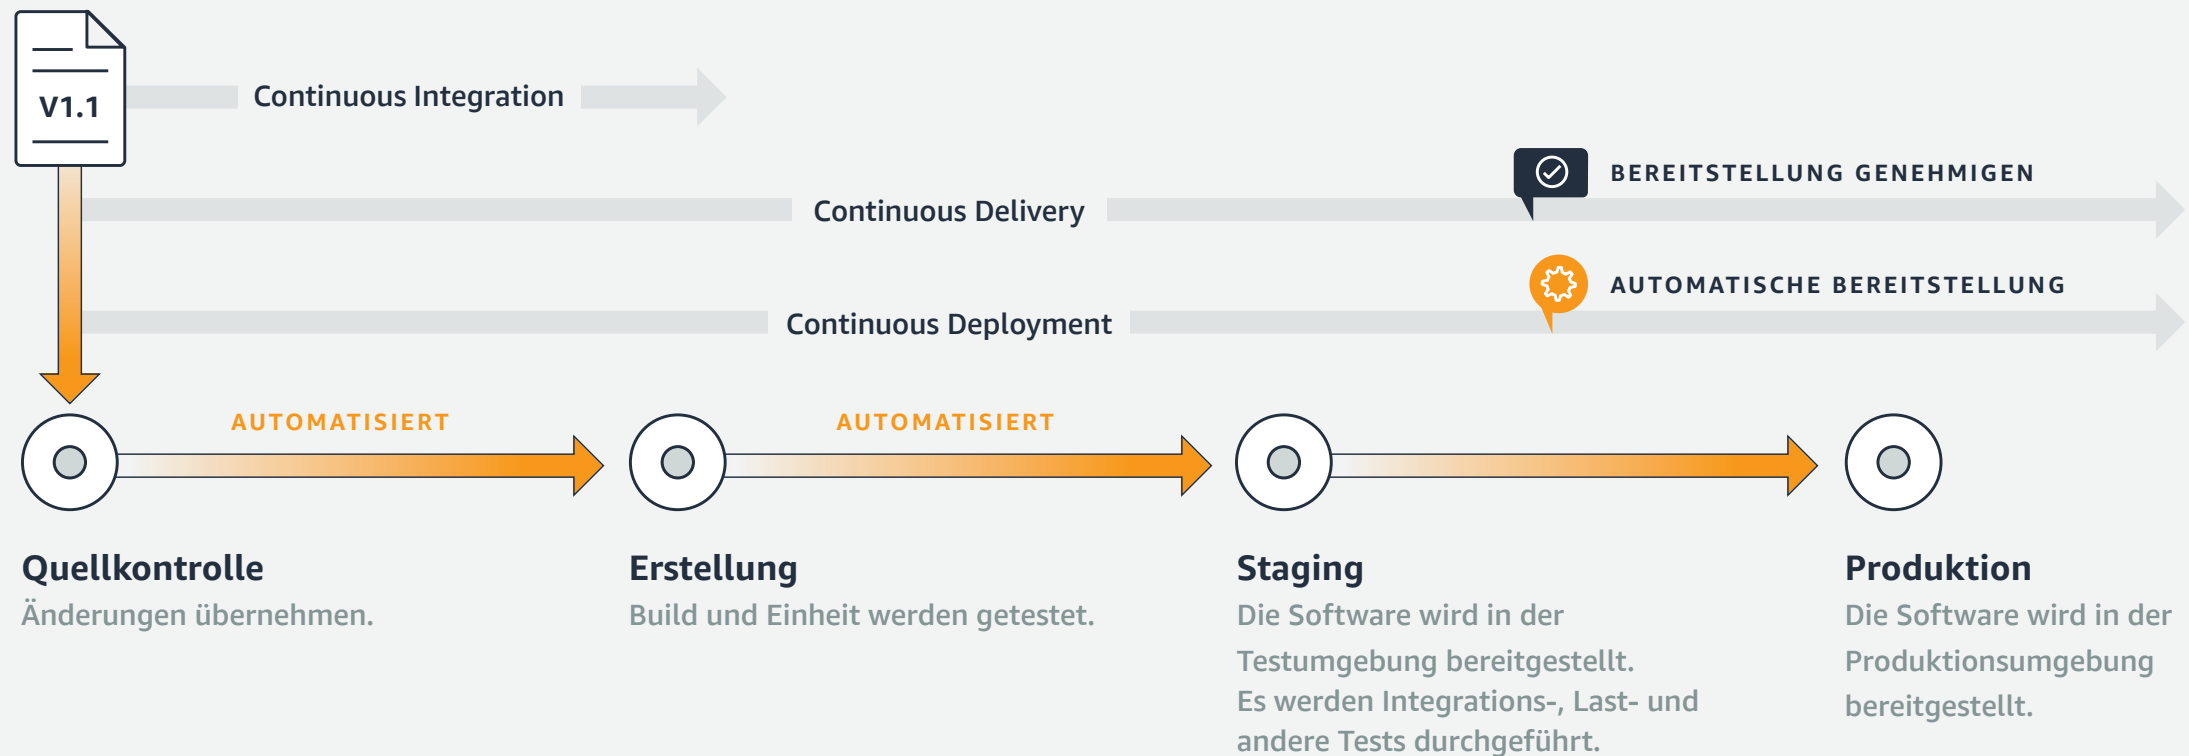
V1.1

Continuous Integration

BEREITSTELLUNG GENEHMIGEN

Continuous Delivery

AUTOMATISCHE BEREITSTELLUNG

Continuous Deployment

AUTOMATISIERT

AUTOMATISIERT

Quellkontrolle
Änderungen übernehmen.

Erstellung
Build und Einheit werden getestet.

Staging
Die Software wird in der Testumgebung bereitgestellt.
Es werden Integrations-, Last- und andere Tests durchgeführt.

Produktion
Die Software wird in der Produktionsumgebung bereitgestellt.